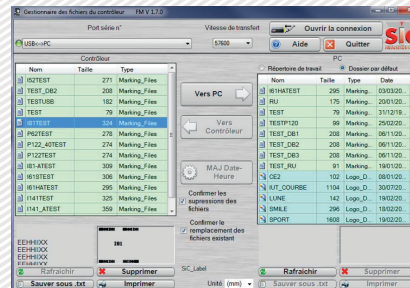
Gestionnaire des fichiers du contrôleur FM V 1.7.6

Port série* Vitesse de transfert
USB<->PC 57600
Ouvrir la connexion
Aide Quitter
SIC

Contrôleur
| Nom | Taille | Type |
|---|---|---|
| I52TEST | 271 | Marking_Files |
| TEST_DB2 | 208 | Marking_Files |
| TESTUSB | 182 | Marking_Files |
| TEST | 79 | Marking_Files |
| I61TEST | 271 | Marking_Files |
| P62TEST | 278 | Marking_Files |
| P122_40TEST | 274 | Marking_Files |
| P122TEST | 274 | Marking_Files |
| I81-4TEST | 309 | Marking_Files |
| I61STEST | 306 | Marking_Files |
| I61HATEST | 295 | Marking_Files |
| I141TEST | 325 | Marking_Files |
| I141_4TEST | 359 | Marking_Files |

Vers PC
Vers Contrôleur
MAJ Date-Heure
Confirmer les supressions des fichiers
Confirmer le remplacement des fichiers existant

PC
Répertoire de travail Dossier par défaut
| Nom | Taille | Type | Date |
|---|---|---|---|
| I61HATEST | 295 | Marking... | 03/03/20... |
| RU | 175 | Marking... | 20/01/20... |
| TEST | 79 | Marking... | 31/12/19... |
| TESTP120 | 99 | Marking... | 25/02/20... |
| TEST_DB1 | 208 | Marking... | 06/11/20... |
| TEST_DB2 | 208 | Marking... | 06/11/20... |
| TEST_DB3 | 208 | Marking... | 06/11/20... |
| TEST_RU | 91 | Marking... | 19/01/20... |
| CE2 | 102 | Logo_D... | 08/01/20... |
| IUT_COURBE | 1104 | Logo_D... | 30/07/20... |
| LUNE | 142 | Logo_D... | 19/02/20... |
| SMILE | 296 | Logo_D... | 19/02/20... |
| SPORT | 1608 | Logo_D... | 19/02/20... |

EEHHIIXX
EEHHIIXX
EEHHIIXX
SIC_Label
Rafraichir Supprimer
Sauver sous .txt Imprimer
Unité (mm)
Rafraichir Supprimer
Sauver sous .txt Imprimer